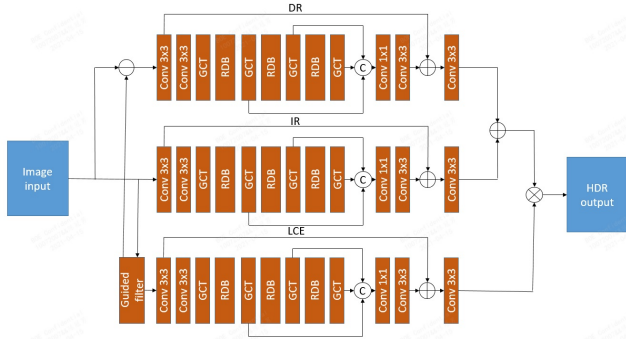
DR

Conv 3x3
Conv 3x3
GCT
RDB
GCT
RDB
GCT
RDB
GCT
C
Conv 1x1
Conv 3x3
Conv 3x3

IR

Image input

Conv 3x3
Conv 3x3
GCT
RDB
GCT
RDB
GCT
RDB
GCT
C
Conv 1x1
Conv 3x3
Conv 3x3

HDR output

LCE

Guided filter
Conv 3x3
Conv 3x3
GCT
RDB
GCT
RDB
GCT
RDB
GCT
C
Conv 1x1
Conv 3x3
Conv 3x3